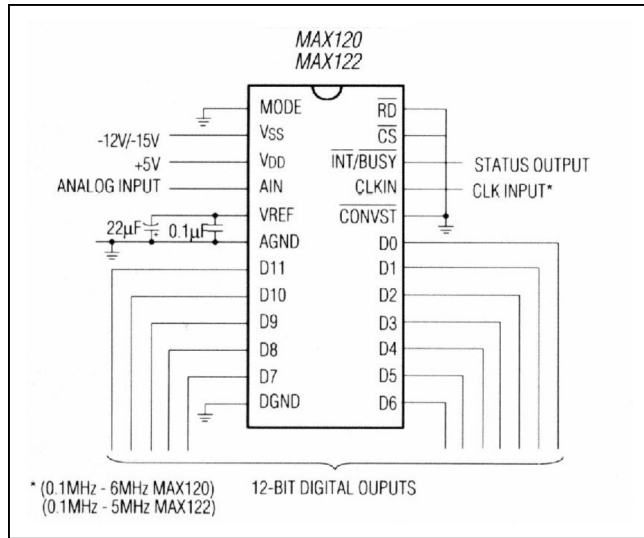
MAX120
MAX122

MODE
VSS
VDD
AIN
VREF
AGND
D11
D10
D9
D8
D7
DGND

$\overline{RD}$
$\overline{CS}$
$\overline{INT}$/BUSY
CLKIN
$\overline{CONVST}$
D0
D1
D2
D3
D4
D5
D6

-12V/-15V
+5V
ANALOG INPUT
22µF
0.1µF

STATUS OUTPUT
CLK INPUT*

* (0.1MHz - 6MHz MAX120)
(0.1MHz - 5MHz MAX122)

12-BIT DIGITAL OUPUTS